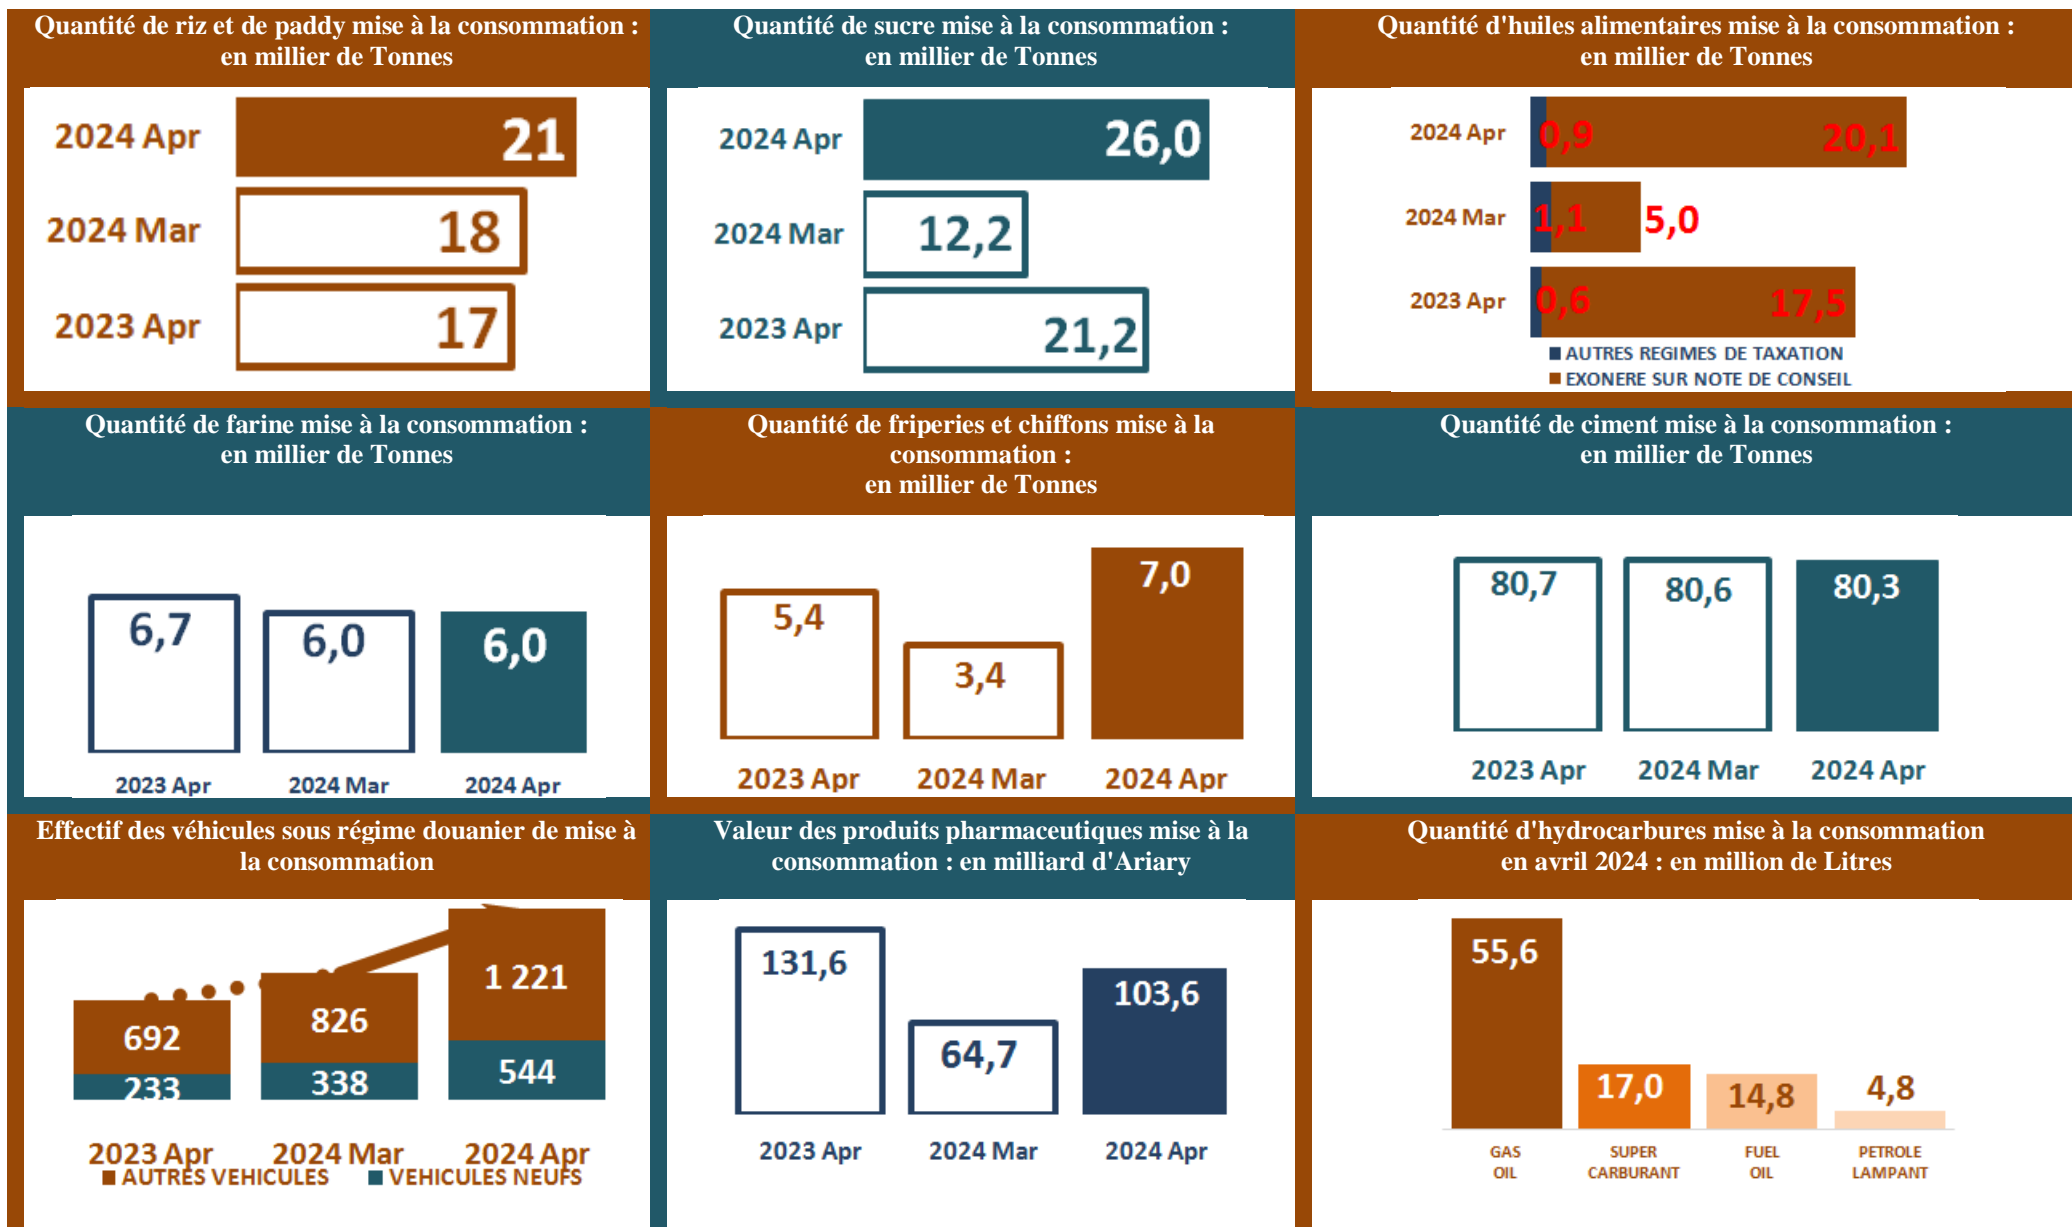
Quantité de riz et de paddy mise à la consommation : en millier de Tonnes

2024 Apr 21
2024 Mar 18
2023 Apr 17

Quantité de sucre mise à la consommation : en millier de Tonnes

2024 Apr 26,0
2024 Mar 12,2
2023 Apr 21,2

Quantité d'huiles alimentaires mise à la consommation : en millier de Tonnes

2024 Apr 0,9 20,1
2024 Mar 1,1 5,0
2023 Apr 0,6 17,5
AUTRES REGIMES DE TAXATION
EXONERE SUR NOTE DE CONSEIL

Quantité de farine mise à la consommation : en millier de Tonnes

6,7 6,0 6,0
2023 Apr 2024 Mar 2024 Apr

Quantité de friperies et chiffons mise à la consommation : en millier de Tonnes

5,4 3,4 7,0
2023 Apr 2024 Mar 2024 Apr

Quantité de ciment mise à la consommation : en millier de Tonnes

80,7 80,6 80,3
2023 Apr 2024 Mar 2024 Apr

Effectif des véhicules sous régime douanier de mise à la consommation

692 826 1 221
233 338 544
2023 Apr 2024 Mar 2024 Apr
AUTRES VEHICULES VEHICULES NEUFS

Valeur des produits pharmaceutiques mise à la consommation : en milliard d'Ariary

131,6 64,7 103,6
2023 Apr 2024 Mar 2024 Apr

Quantité d'hydrocarbures mise à la consommation en avril 2024 : en million de Litres

55,6 17,0 14,8 4,8
GAS OIL SUPER CARBURANT FUEL OIL PETROLE LAMPANT